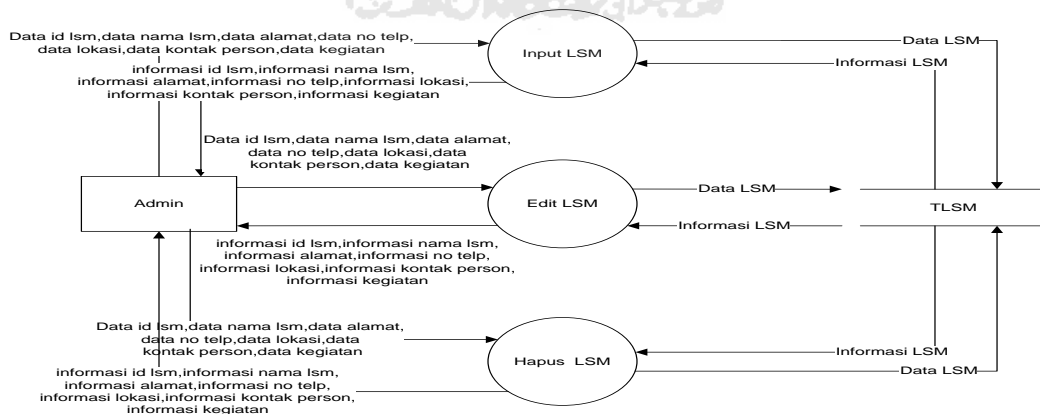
Data id lsm,data nama lsm,data alamat,data no telp, data lokasi,data kontak person,data kegiatan

informasi id lsm,informasi nama lsm, informasi alamat,informasi no telp,informasi lokasi, informasi kontak person,informasi kegiatan

Input LSM

Data LSM

Informasi LSM

Data id lsm,data nama lsm,data alamat, data no telp,data lokasi,data kontak person,data kegiatan

Admin

Edit LSM

Data LSM

Informasi LSM

TLSM

informasi id lsm,informasi nama lsm, informasi alamat,informasi no telp, informasi lokasi,informasi kontak person, informasi kegiatan

Data id lsm,data nama lsm,data alamat, data no telp,data lokasi,data kontak person,data kegiatan

informasi id lsm,informasi nama lsm, informasi alamat,informasi no telp, informasi lokasi,informasi kontak person, informasi kegiatan

Hapus LSM

Informasi LSM

Data LSM